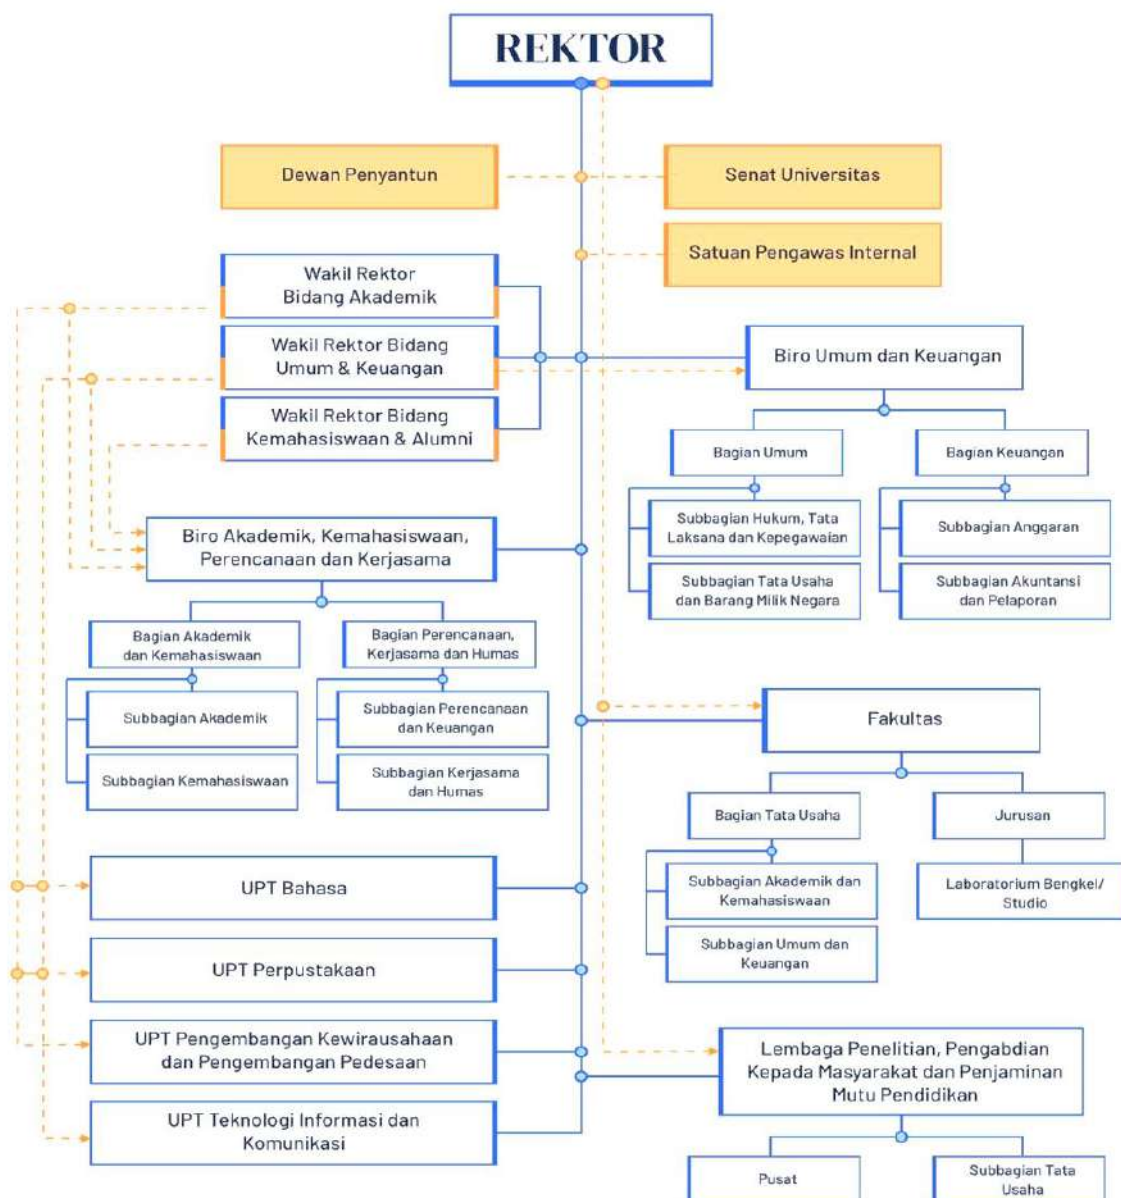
REKTOR

Dewan Penyantun

Senat Universitas

Satuan Pengawas Internal

Wakil Rektor Bidang Akademik

Wakil Rektor Bidang Umum & Keuangan

Wakil Rektor Bidang Kemahasiswaan & Alumni

Biro Umum dan Keuangan

Bagian Umum

Bagian Keuangan

Subbagian Hukum, Tata Laksana dan Kepegawaian

Subbagian Tata Usaha dan Barang Milik Negara

Subbagian Anggaran

Subbagian Akuntansi dan Pelaporan

Biro Akademik, Kemahasiswaan, Perencanaan dan Kerjasama

Bagian Akademik dan Kemahasiswaan

Bagian Perencanaan, Kerjasama dan Humas

Subbagian Akademik

Subbagian Kemahasiswaan

Subbagian Perencanaan dan Keuangan

Subbagian Kerjasama dan Humas

Fakultas

Bagian Tata Usaha

Jurusan

Subbagian Akademik dan Kemahasiswaan

Subbagian Umum dan Keuangan

Laboratorium Bengkel/ Studio

UPT Bahasa

UPT Perpustakaan

UPT Pengembangan Kewirausahaan dan Pengembangan Pedesaan

UPT Teknologi Informasi dan Komunikasi

Lembaga Penelitian, Pengabdian Kepada Masyarakat dan Penjaminan Mutu Pendidikan

Pusat

Subbagian Tata Usaha